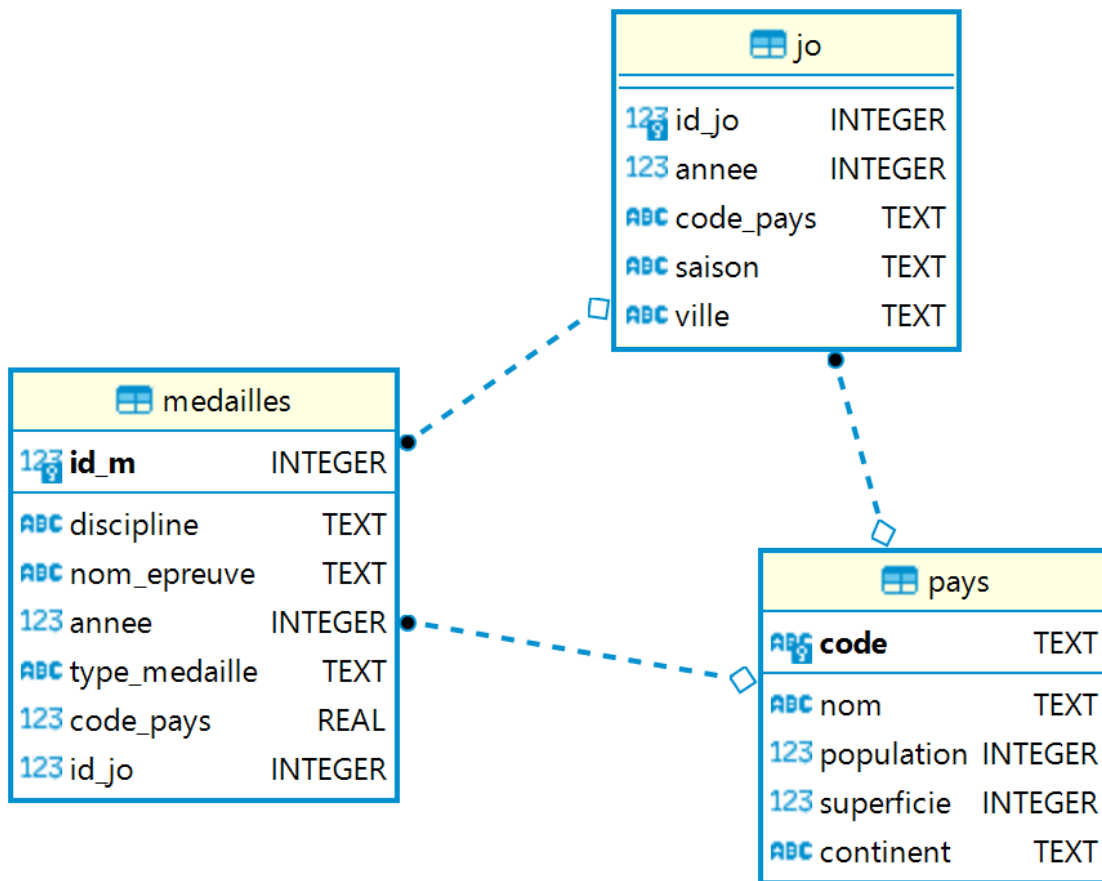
jo

| | |
|---|---|
| 123 id_jo | INTEGER |
| 123 annee | INTEGER |
| ABC code_pays | TEXT |
| ABC saison | TEXT |
| ABC ville | TEXT |

medailles

| | |
|---|---|
| 123 **id_m** | INTEGER |
| ABC discipline | TEXT |
| ABC nom_epreuve | TEXT |
| 123 annee | INTEGER |
| ABC type_medaille | TEXT |
| 123 code_pays | REAL |
| 123 id_jo | INTEGER |

pays

| | |
|---|---|
| ABC **code** | TEXT |
| ABC nom | TEXT |
| 123 population | INTEGER |
| 123 superficie | INTEGER |
| ABC continent | TEXT |